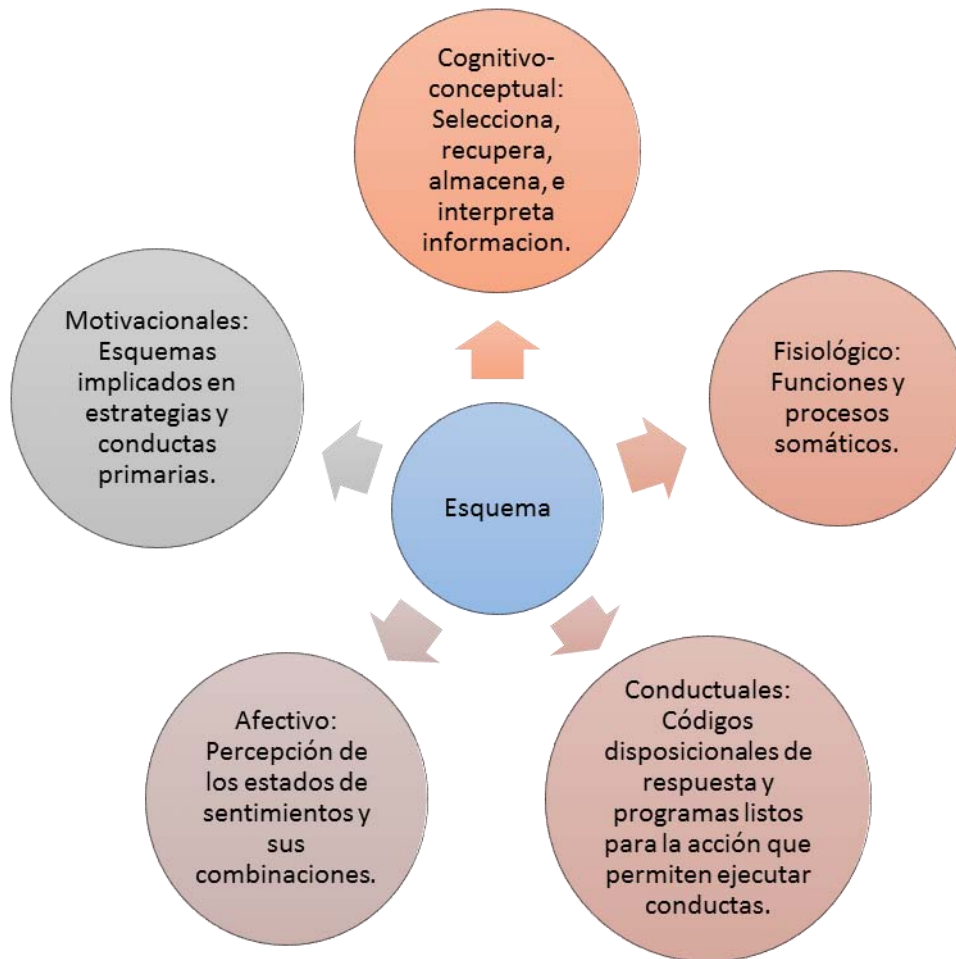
Cognitivo-conceptual: Selecciona, recupera, almacena, e interpreta informacion.

Motivacionales: Esquemas implicados en estrategias y conductas primarias.

Fisiológico: Funciones y procesos somáticos.

Esquema

Afectivo: Percepción de los estados de sentimientos y sus combinaciones.

Conductuales: Códigos disposicionales de respuesta y programas listos para la acción que permiten ejecutar conductas.